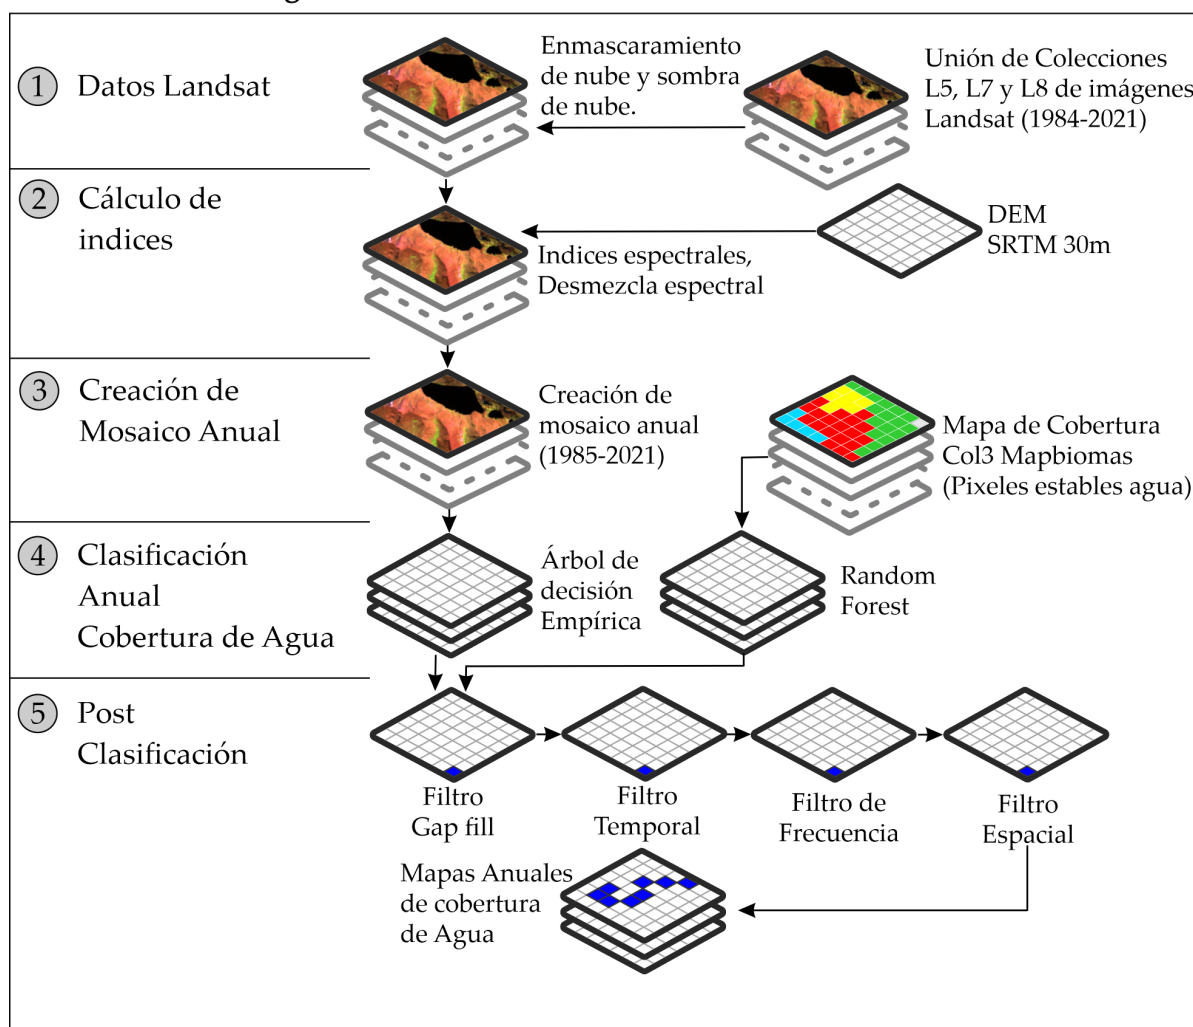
1 Datos Landsat

Enmascaramiento de nube y sombra de nube.

Unión de Colecciones L5, L7 y L8 de imágenes Landsat (1984-2021)

2 Cálculo de indices

Indices espectrales, Desmezcla espectral

DEM SRTM 30m

3 Creación de Mosaico Anual

Creación de mosaico anual (1985-2021)

Mapa de Cobertura Col3 Mapbiomas (Pixeles estables agua)

4 Clasificación Anual Cobertura de Agua

Árbol de decisión Empírica

Random Forest

5 Post Clasificación

Filtro Gap fill

Filtro Temporal

Filtro de Frecuencia

Filtro Espacial

Mapas Anuales de cobertura de Agua